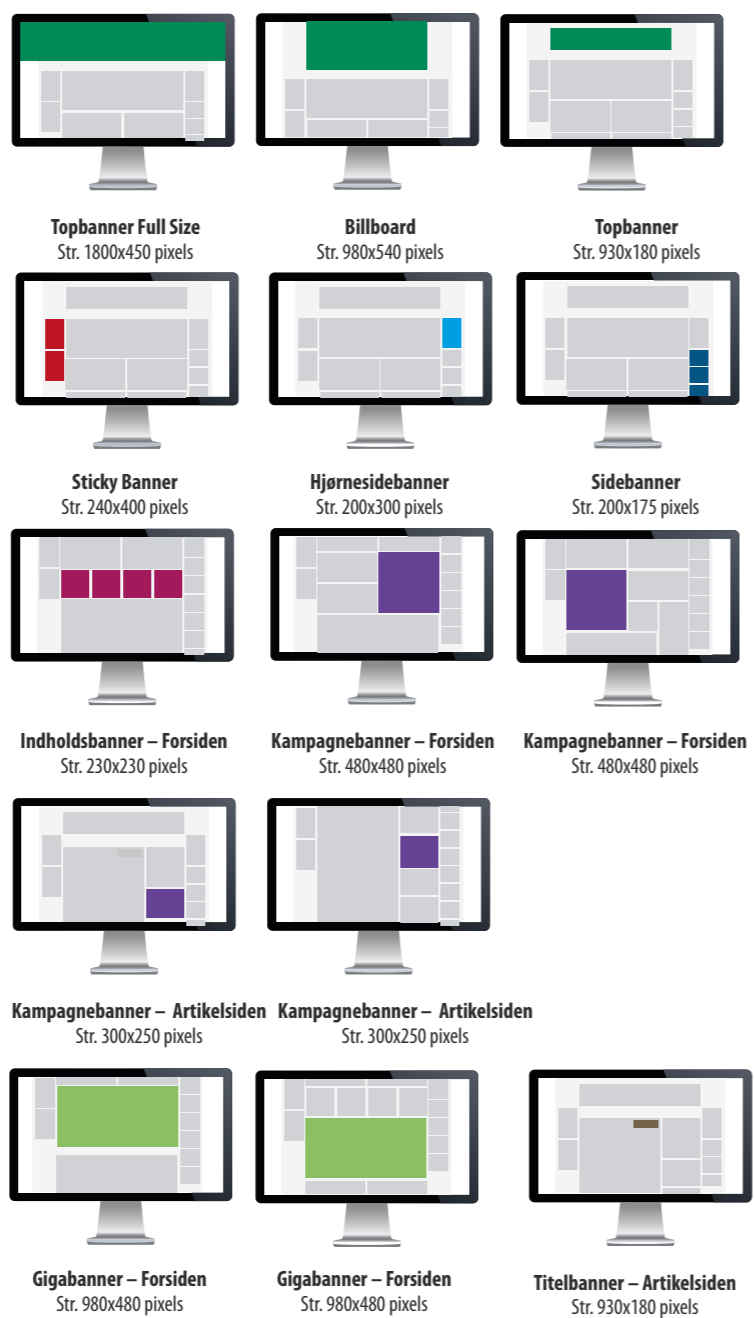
Topbanner Full Size
Str. 1800x450 pixels

Billboard
Str. 980x540 pixels

Topbanner
Str. 930x180 pixels

Sticky Banner
Str. 240x400 pixels

Hjørnesidebanner
Str. 200x300 pixels

Sidebanner
Str. 200x175 pixels

Indholdsbanner – Forsiden
Str. 230x230 pixels

Kampagnebanner – Forsiden
Str. 480x480 pixels

Kampagnebanner – Forsiden
Str. 480x480 pixels

Kampagnebanner – Artikelsiden
Str. 300x250 pixels

Kampagnebanner – Artikelsiden
Str. 300x250 pixels

Gigabanner – Forsiden
Str. 980x480 pixels

Gigabanner – Forsiden
Str. 980x480 pixels

Titelbanner – Artikelsiden
Str. 930x180 pixels